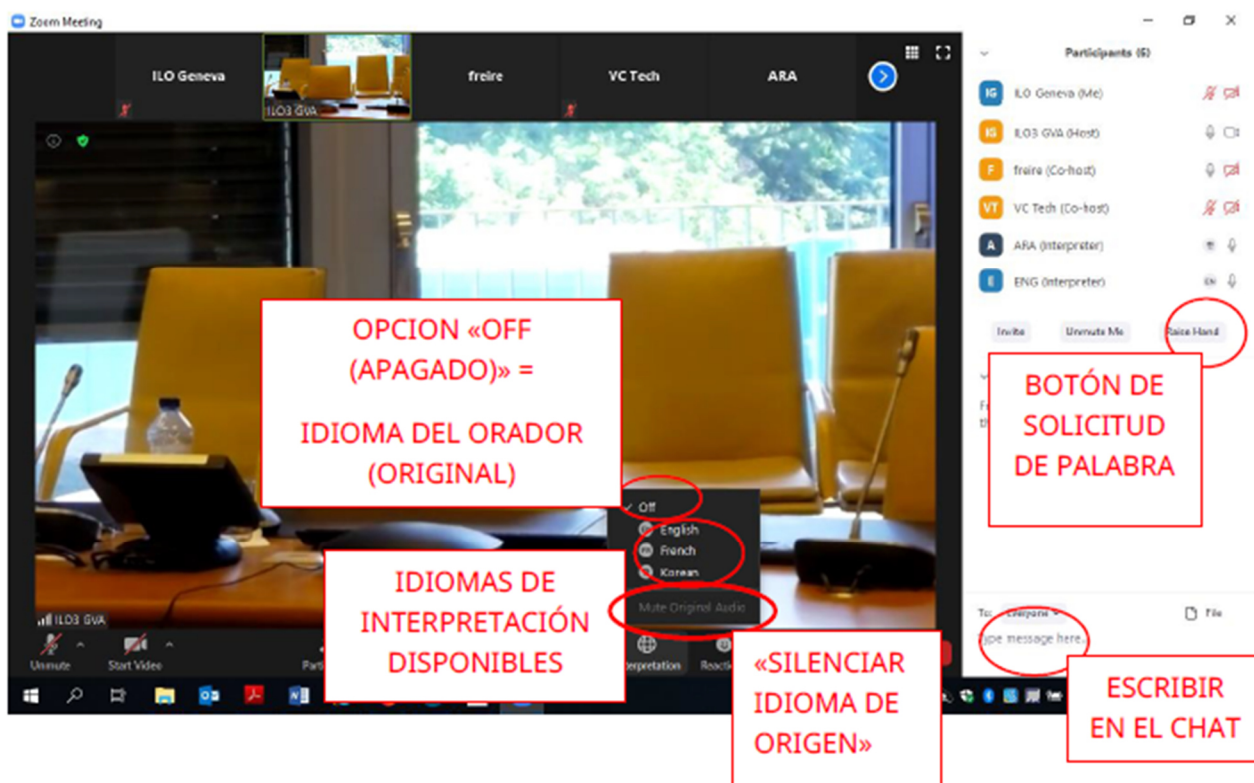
Zoom Meeting

ILO Geneva

ILO3 GVA

freire

VC Tech

ARA

Participants (6)

ILO Geneva (Me)

ILO3 GVA (Host)

freire (Co-host)

VC Tech (Co-host)

ARA (Interpreter)

ENG (Interpreter)

Invite

Unmute Me

Raise Hand

OPCION «OFF (APAGADO)» =

IDIOMA DEL ORADOR (ORIGINAL)

BOTÓN DE SOLICITUD DE PALABRA

Off

English

French

Korean

Mute Original Audio

IDIOMAS DE INTERPRETACIÓN DISPONIBLES

ILO3 GVA

Unmute

Start Video

Interpretation

Reactions

To: Everyone

File

Type message here...

«SILENCIAR IDIOMA DE ORIGEN»

ESCRIBIR EN EL CHAT